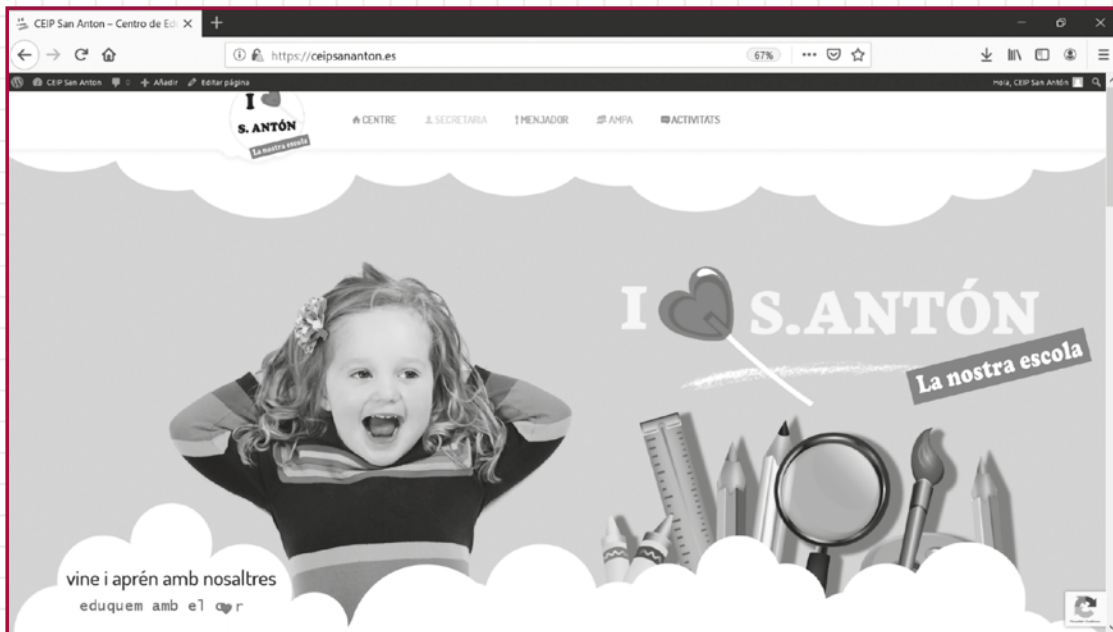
CEIP San Anton – Centro de Ed ×

https://ceipsananton.es

67%

CEIP San Anton 0 + Añadir Editar página

Hola, CEIP San Antón

I S. ANTÓN La nostra escola

CENTRE SECRETARIA MENJADOR AMPA ACTIVITATS

I S.ANTÓN

La nostra escola

vine i aprén amb nosaltres

eduquem amb el c r